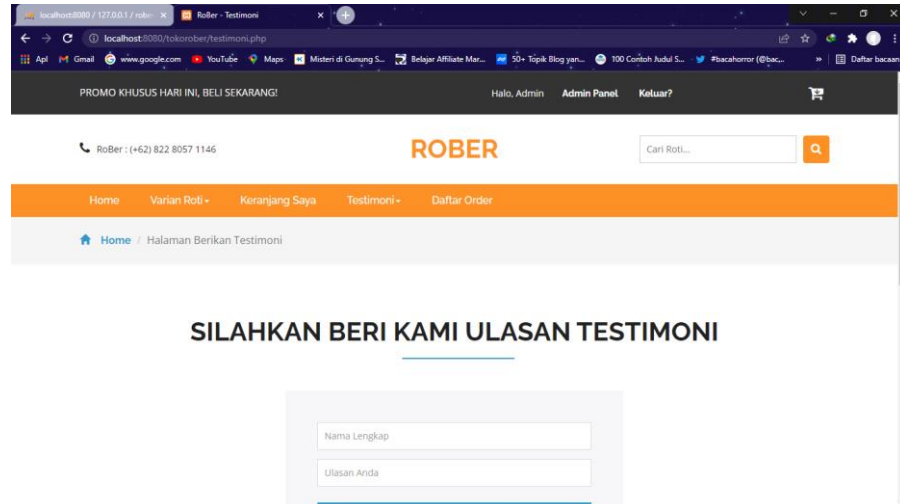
localhost:8080 / 127.0.0.1 / robe ×
RoBer - Testimoni ×
localhost:8080/tokorober/testimoni.php
Apl Gmail www.google.com YouTube Maps Misteri di Gunung S... Belajar Affiliate Mar... 50+ Topik Blog yan... 100 Contoh Judul S... #bacahorror (@bac... » Daftar bacaan

PROMO KHUSUS HARI INI, BELI SEKARANG!
Halo, Admin Admin Panel Keluar?

RoBer : (+62) 822 8057 1146
ROBER
Cari Roti...

Home Varian Roti Keranjang Saya Testimoni Daftar Order

Home / Halaman Berikan Testimoni

SILAHKAN BERI KAMI ULASAN TESTIMONI

Nama Lengkap
Ulasan Anda